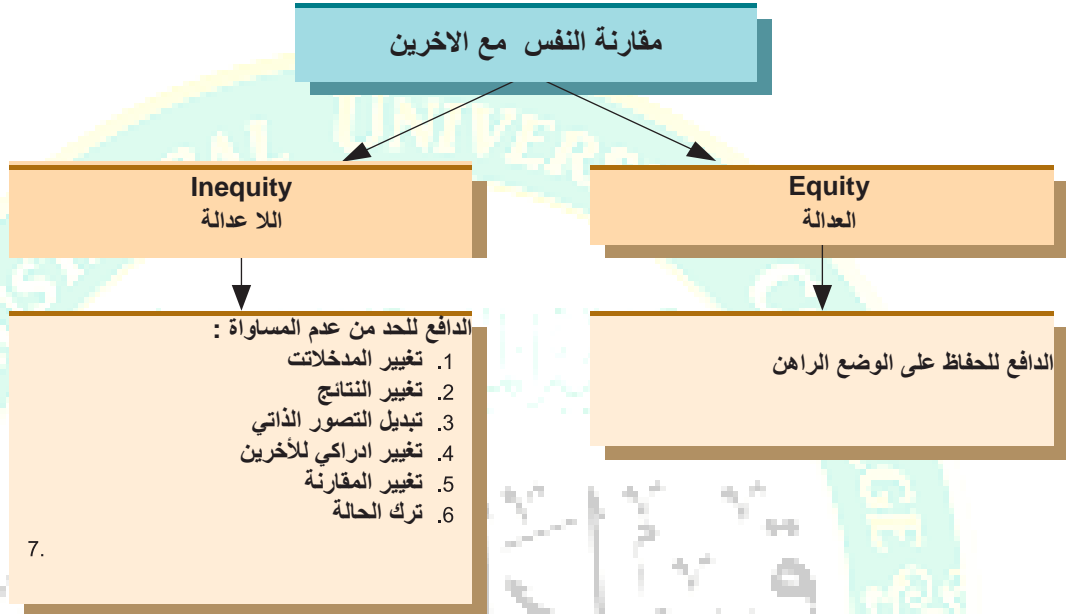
مقارنة النفس مع الاخرين

Inequity
اللا عدالة

Equity
العدالة

الدافع للحد من عدم المساواة :
1. تغيير المدخلاتت
2. تغيير النتائج
3. تبديل التصور الذاتي
4. تغيير ادراكي للأخرين
5. تغيير المقارنة
6. ترك الحالة
7.

الدافع للحفاظ على الوضع الراهن